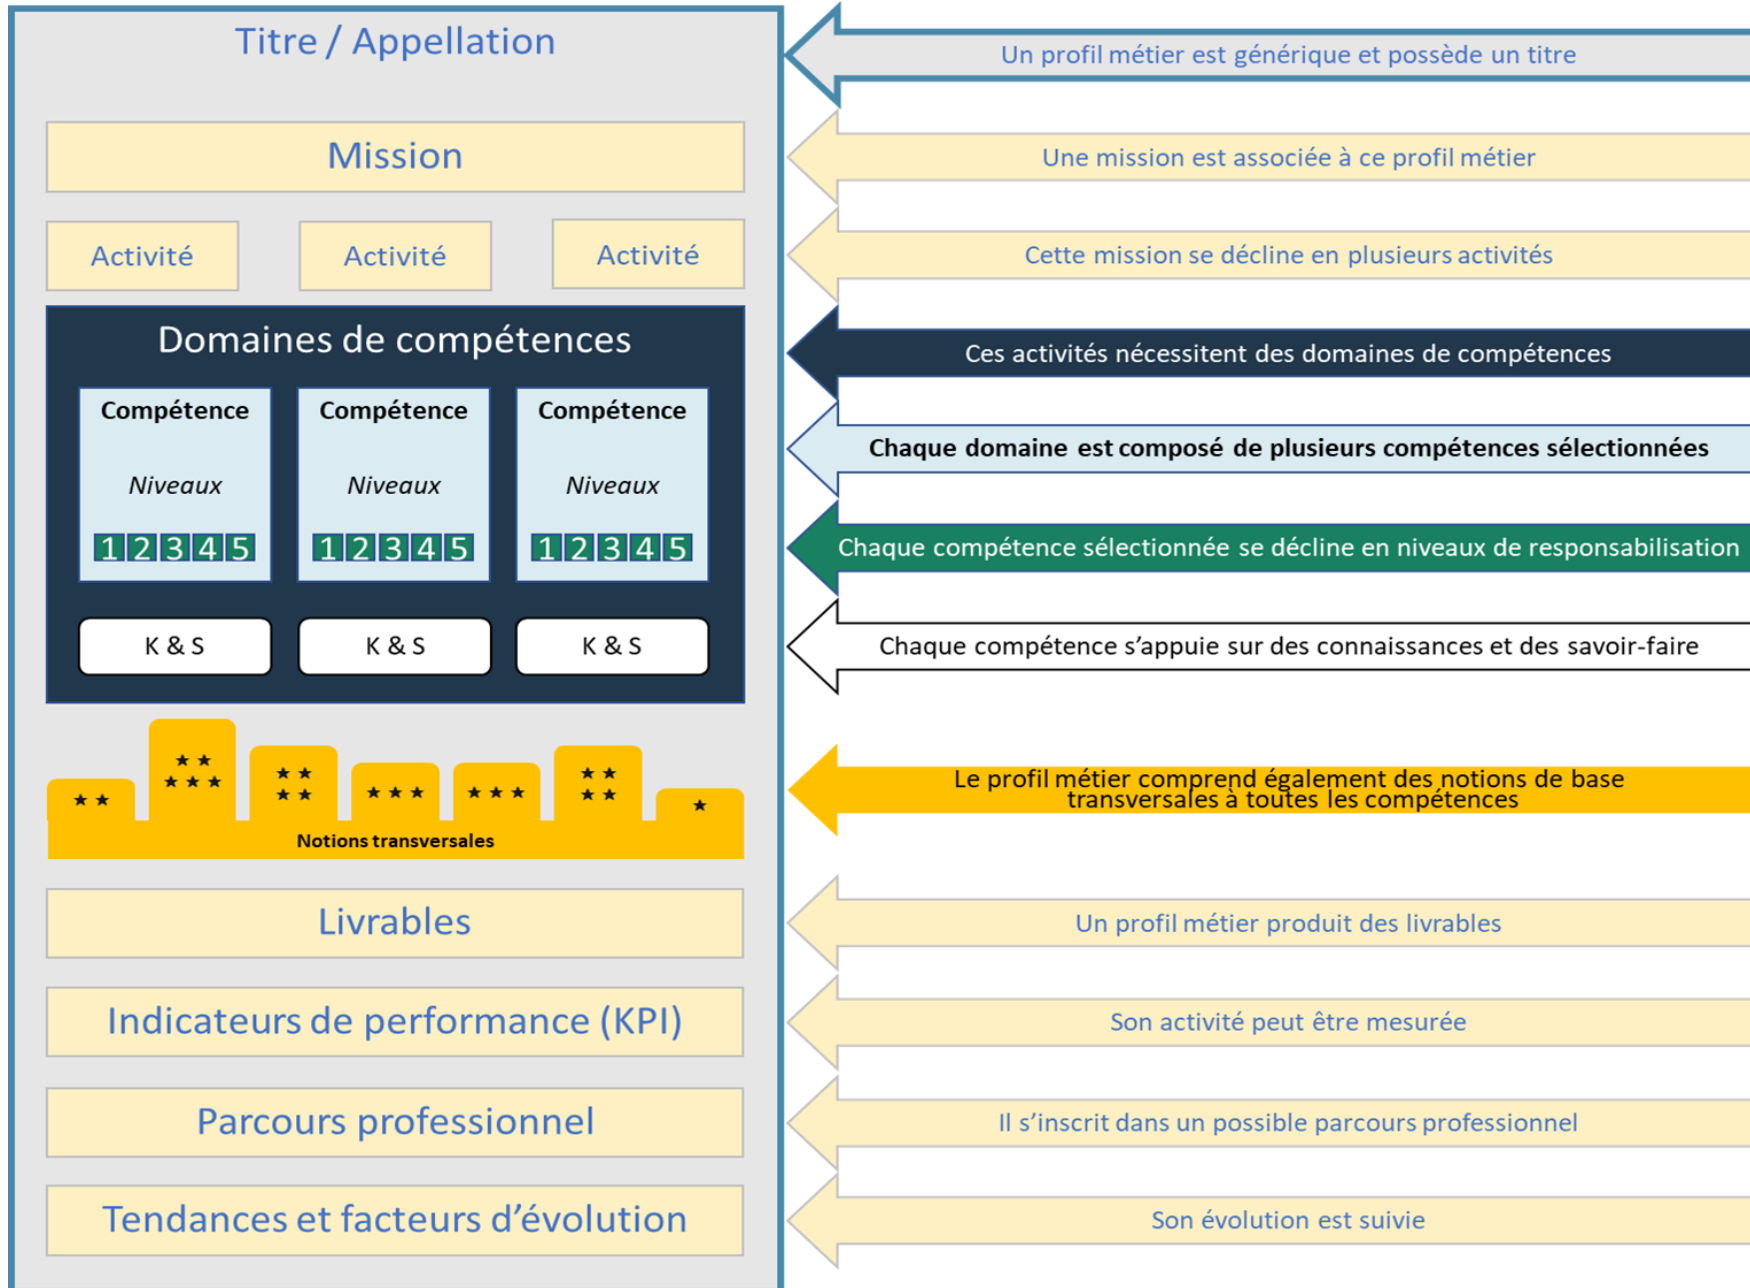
Titre / Appellation

Un profil métier est générique et possède un titre

Mission

Une mission est associée à ce profil métier

Activité

Activité

Activité

Cette mission se décline en plusieurs activités

Domaines de compétences

Ces activités nécessitent des domaines de compétences

Compétence

Niveaux

1 2 3 4 5

Compétence

Niveaux

1 2 3 4 5

Compétence

Niveaux

1 2 3 4 5

Chaque domaine est composé de plusieurs compétences sélectionnées

Chaque compétence sélectionnée se décline en niveaux de responsabilisation

K & S

K & S

K & S

Chaque compétence s'appuie sur des connaissances et des savoir-faire

★★ ★★★ ★★★★ ★★★ ★★★ ★★★★ ★

Notions transversales

Le profil métier comprend également des notions de base transversales à toutes les compétences

Livrables

Un profil métier produit des livrables

Indicateurs de performance (KPI)

Son activité peut être mesurée

Parcours professionnel

Il s'inscrit dans un possible parcours professionnel

Tendances et facteurs d'évolution

Son évolution est suivie